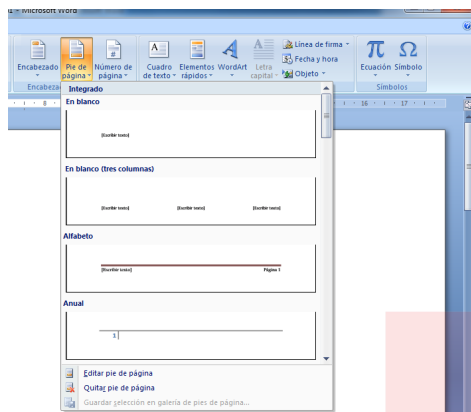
a - Microsoft Word

Encabezado Pie de página Número de página Cuadro de texto Elementos rápidos WordArt Letra capital Línea de firma Fecha y hora Objeto Ecuación Símbolo

Encabezad

Símbolos

· 8 · · · 16 · · · 17 · · ·

Integrado

En blanco

[Escribir texto]

En blanco (tres columnas)

[Escribir texto] [Escribir texto] [Escribir texto]

Alfabeto

[Escribir texto] Página 1

Anual

1

Editar pie de página

Quitar pie de página

Guardar selección en galería de pies de página...